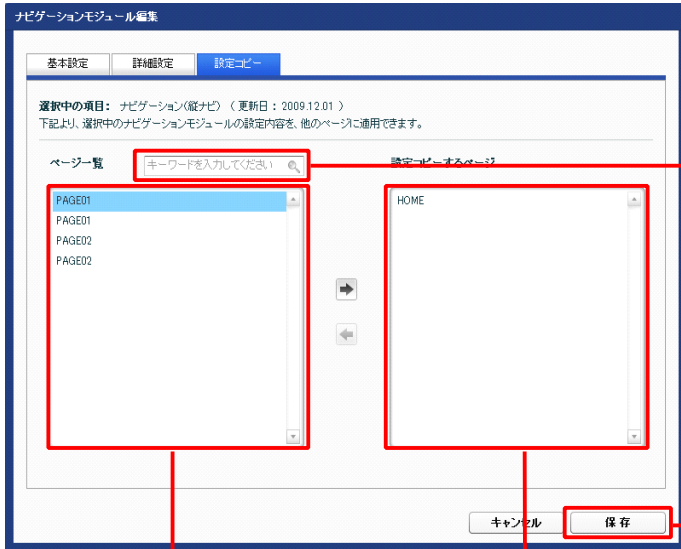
ナビゲーションモジュール編集

基本設定

詳細設定

設定コピー

選択中の項目： ナビゲーション(縦ナビ) ( 更新日：2009.12.01 )
下記より、選択中のナビゲーションモジュールの設定内容を、他のページに適用できます。

ページ一覧

キーワードを入力してください

設定コピーするページ

PAGE01
PAGE01
PAGE02
PAGE02

HOME

キャンセル

保存